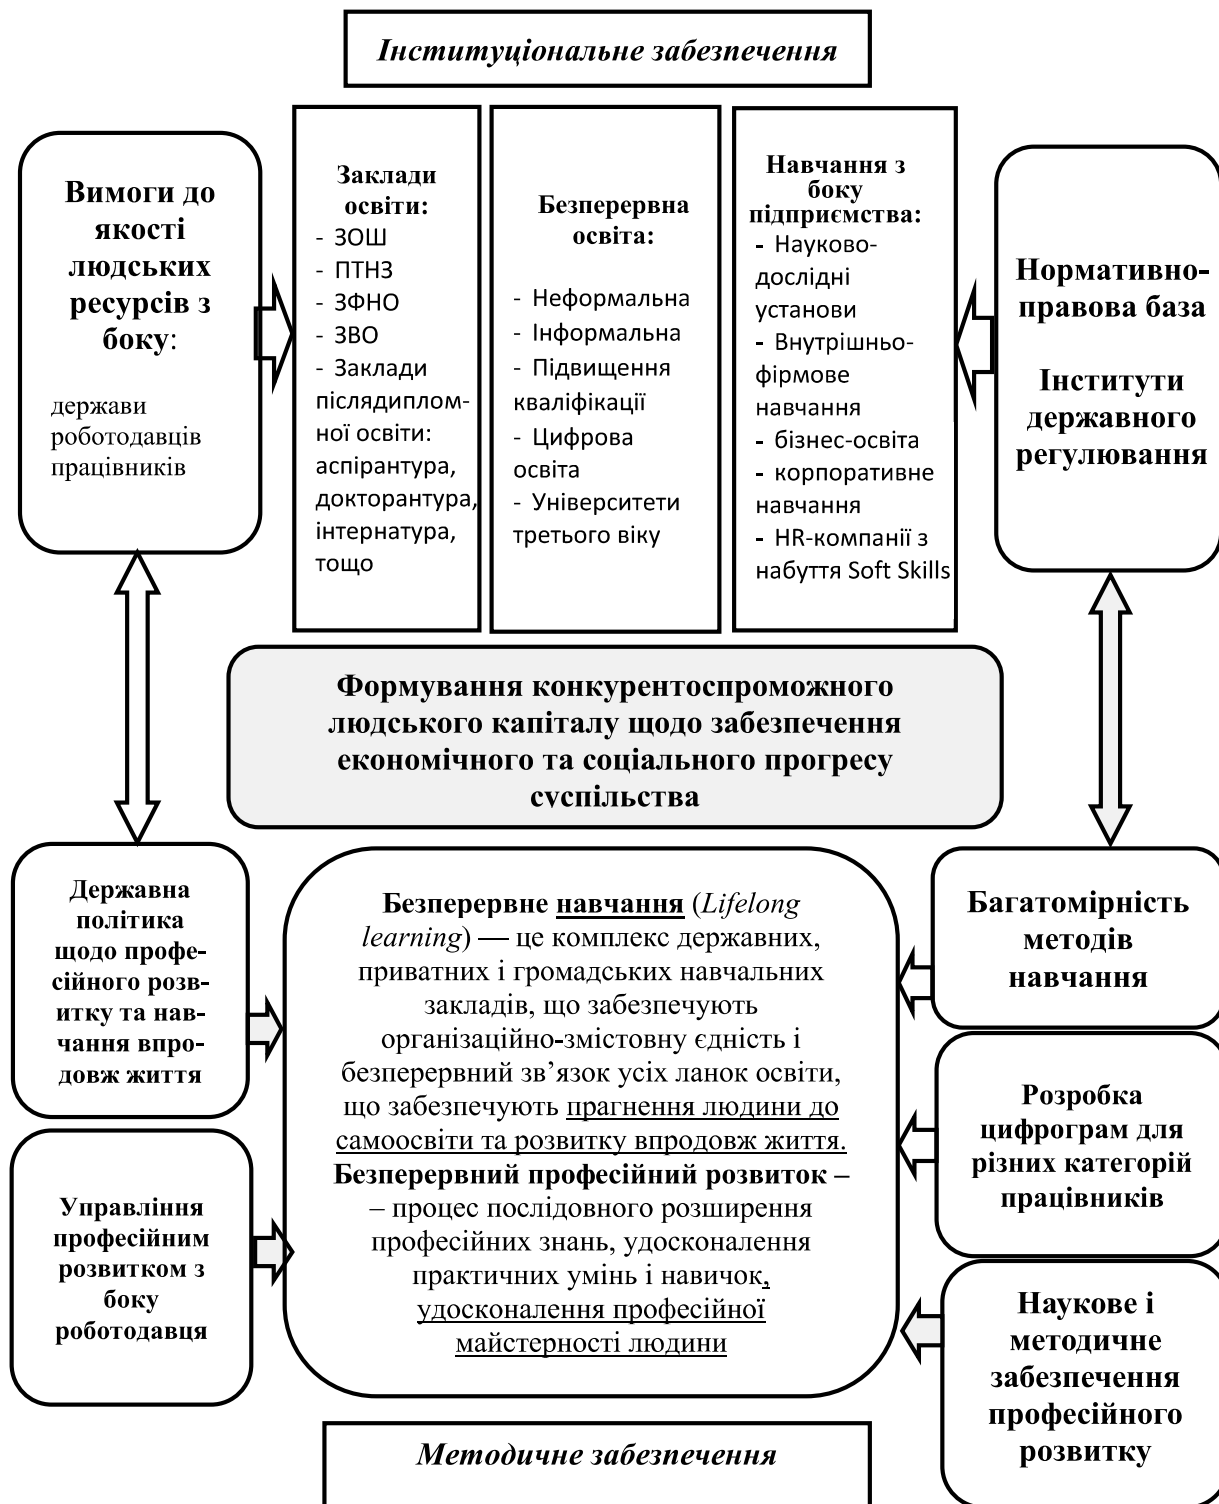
Інституціональне забезпечення

Вимоги до якості людських ресурсів з боку:

держави
роботодавців
працівників

Заклади освіти:
- ЗОШ
- ПТНЗ
- ЗФНО
- ЗВО
- Заклади післядипломної освіти: аспірантура, докторантура, інтернатура, тощо

Безперервна освіта:

- Неформальна
- Інформальна
- Підвищення кваліфікації
- Цифрова освіта
- Університети третього віку

Навчання з боку підприємства:
- Науково-дослідні установи
- Внутрішньо-фірмове навчання
- бізнес-освіта
- корпоративне навчання
- HR-компанії з набуття Soft Skills

Нормативно-правова база

Інститути державного регулювання

Формування конкурентоспроможного людського капіталу щодо забезпечення економічного та соціального прогресу суспільства

Державна політика щодо професійного розвитку та навчання впродовж життя

Безперервне навчання (Lifelong learning) — це комплекс державних, приватних і громадських навчальних закладів, що забезпечують організаційно-змістовну єдність і безперервний зв'язок усіх ланок освіти, що забезпечують прагнення людини до самоосвіти та розвитку впродовж життя.
Безперервний професійний розвиток – – процес послідовного розширення професійних знань, удосконалення практичних умінь і навичок, удосконалення професійної майстерності людини

Багатомірність методів навчання

Розробка цифрограм для різних категорій працівників

Управління професійним розвитком з боку роботодавця

Наукове і методичне забезпечення професійного розвитку

Методичне забезпечення